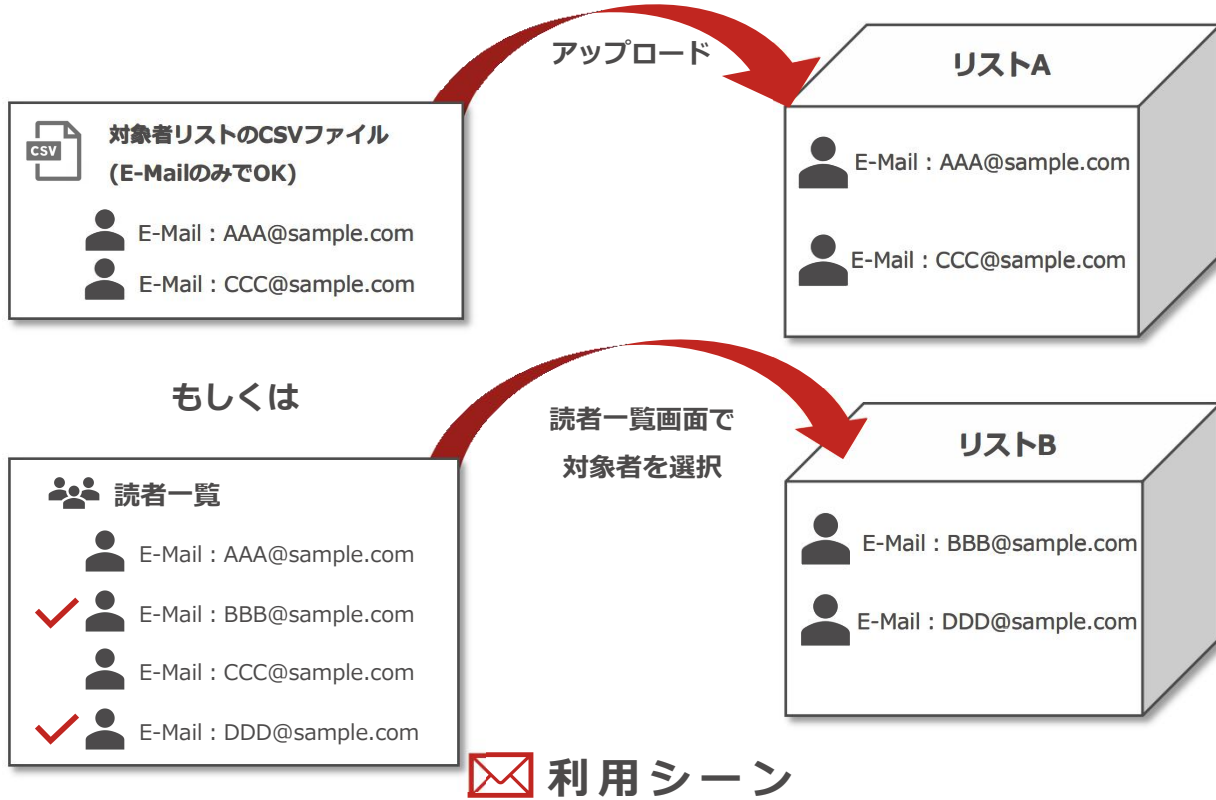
アップロード

CSV

対象者リストのCSVファイル
(E-MailのみでOK)

E-Mail：AAA@sample.com
E-Mail：CCC@sample.com

リストA

E-Mail：AAA@sample.com
E-Mail：CCC@sample.com

もしくは

読者一覧画面で
対象者を選択

読者一覧

E-Mail：AAA@sample.com
E-Mail：BBB@sample.com
E-Mail：CCC@sample.com
E-Mail：DDD@sample.com

リストB

E-Mail：BBB@sample.com
E-Mail：DDD@sample.com

利用シーン